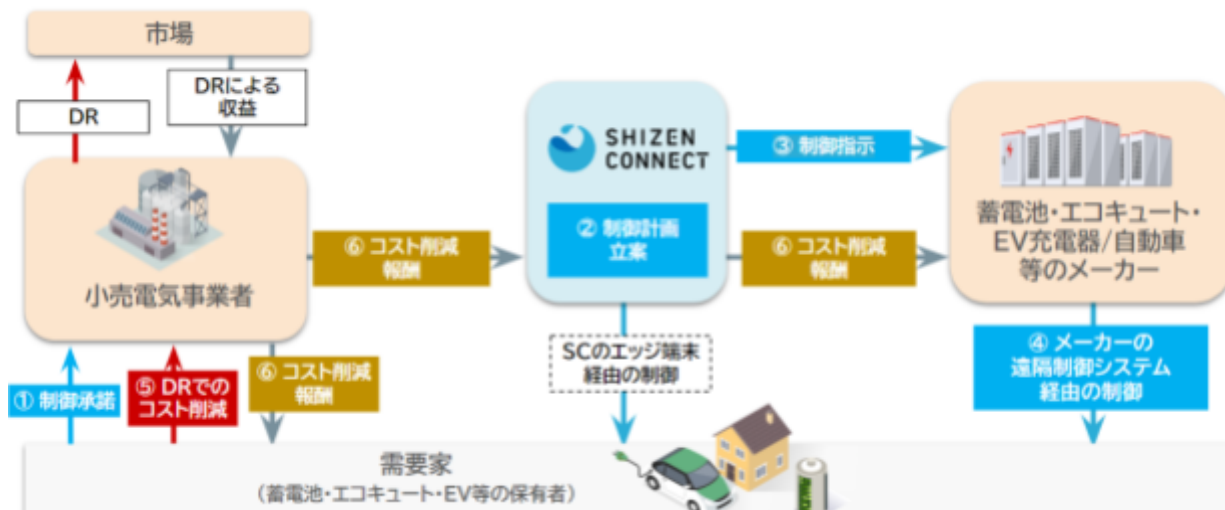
市場

DR

DRによる収益

小売電気事業者

SHIZEN CONNECT

② 制御計画立案

③ 制御指示

蓄電池・エコキュート・EV充電器/自動車等のメーカー

⑥ コスト削減報酬

⑥ コスト削減報酬

① 制御承諾

⑤ DRでのコスト削減

⑥ コスト削減報酬

SCのエッジ端末経由の制御

④ メーカーの遠隔制御システム経由の制御

需要家
（蓄電池・エコキュート・EV等の保有者）